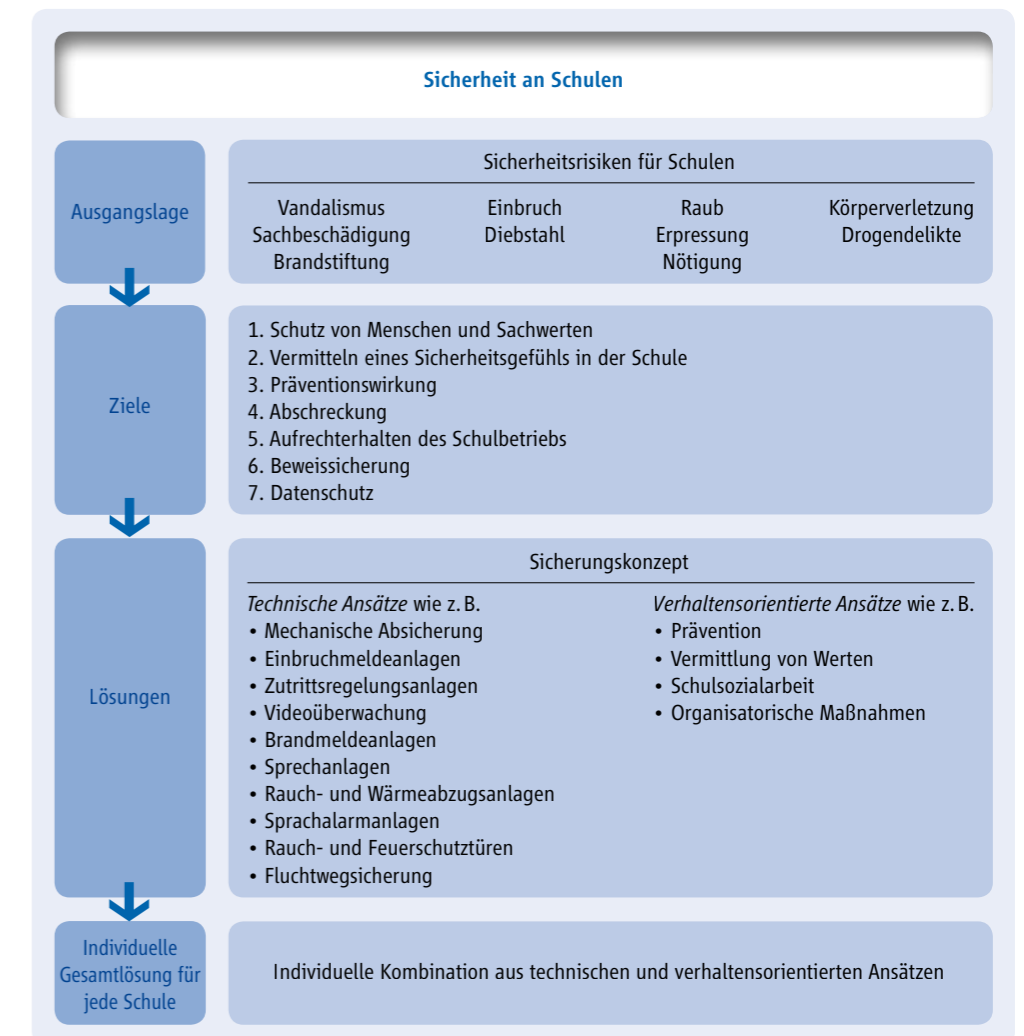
Sicherheit an Schulen

Ausgangslage

Sicherheitsrisiken für Schulen

Vandalismus
Sachbeschädigung
Brandstiftung

Einbruch
Diebstahl

Raub
Erpressung
Nötigung

Körperverletzung
Drogendelikte

Ziele

1. Schutz von Menschen und Sachwerten
2. Vermitteln eines Sicherheitsgefühls in der Schule
3. Präventionswirkung
4. Abschreckung
5. Aufrechterhalten des Schulbetriebs
6. Beweissicherung
7. Datenschutz

Lösungen

Sicherungskonzept

*Technische Ansätze* wie z. B.
• Mechanische Absicherung
• Einbruchmeldeanlagen
• Zutrittsregelungsanlagen
• Videoüberwachung
• Brandmeldeanlagen
• Sprechanlagen
• Rauch- und Wärmeabzugsanlagen
• Sprachalarmanlagen
• Rauch- und Feuerschutztüren
• Fluchtwegsicherung

*Verhaltensorientierte Ansätze* wie z. B.
• Prävention
• Vermittlung von Werten
• Schulsozialarbeit
• Organisatorische Maßnahmen

Individuelle Gesamtlösung für jede Schule

Individuelle Kombination aus technischen und verhaltensorientierten Ansätzen